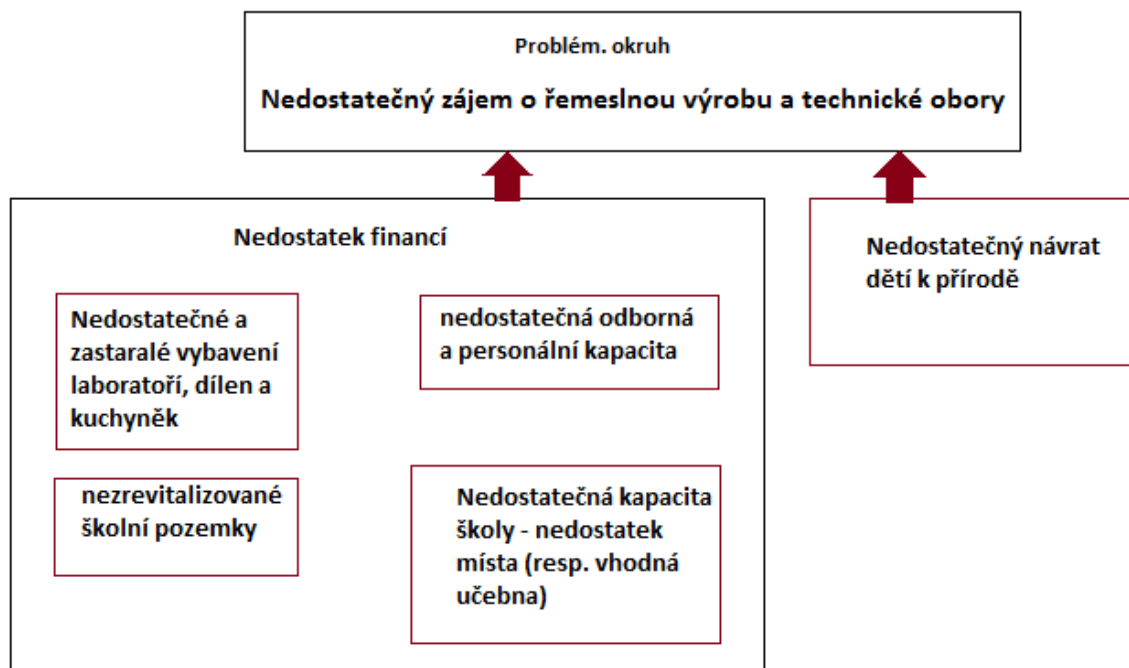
Problém. okruh

Nedostatečný zájem o řemeslnou výrobu a technické obory

Nedostatek financí

Nedostatečné a zastaralé vybavení laboratoří, dílen a kuchyněk

nedostatečná odborná a personální kapacita

nezrevitalizované školní pozemky

Nedostatečná kapacita školy - nedostatek místa (resp. vhodná učebna)

Nedostatečný návrat dětí k přírodě